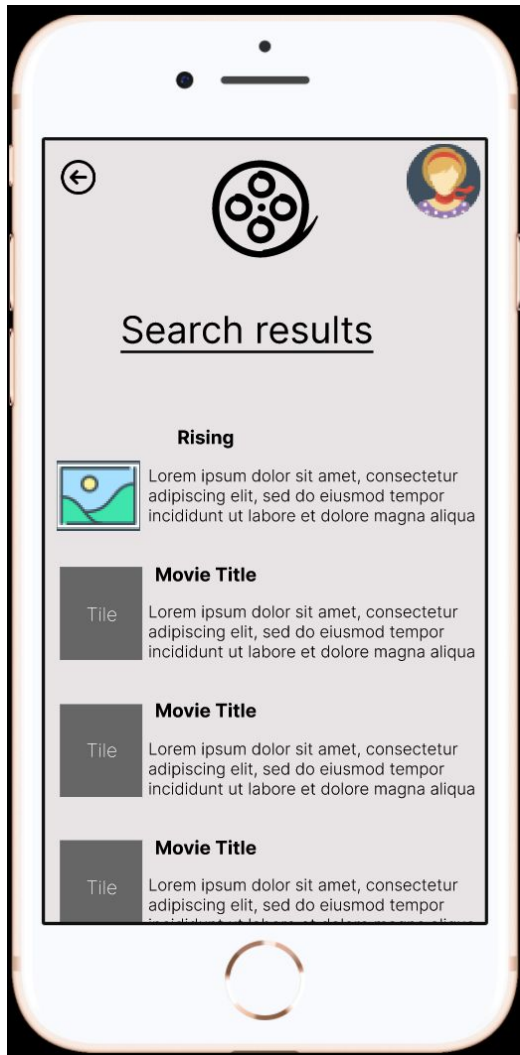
Search results

Rising

Lorem ipsum dolor sit amet, consectetur adipiscing elit, sed do eiusmod tempor incididunt ut labore et dolore magna aliqua

Tile

Movie Title

Lorem ipsum dolor sit amet, consectetur adipiscing elit, sed do eiusmod tempor incididunt ut labore et dolore magna aliqua

Tile

Movie Title

Lorem ipsum dolor sit amet, consectetur adipiscing elit, sed do eiusmod tempor incididunt ut labore et dolore magna aliqua

Tile

Movie Title

Lorem ipsum dolor sit amet, consectetur adipiscing elit, sed do eiusmod tempor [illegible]